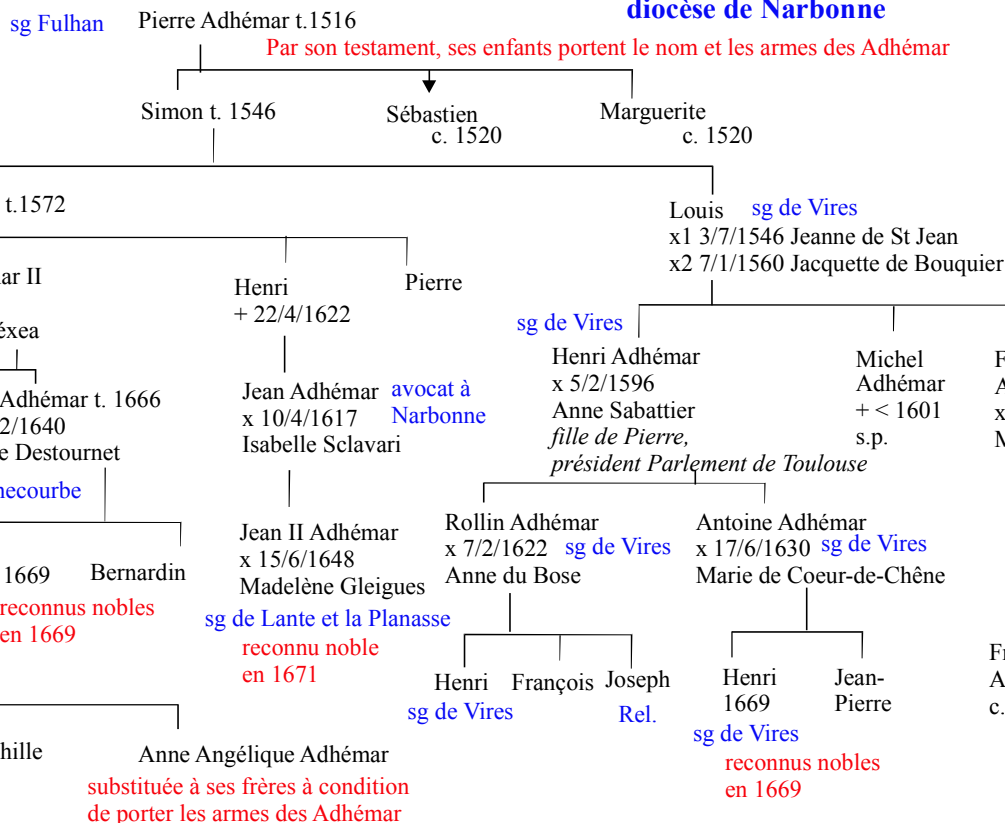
sg Fulhan

Pierre Adhémar t.1516

diocèse de Narbonne

Par son testament, ses enfants portent le nom et les armes des Adhémar

Simon t. 1546

Sébastien c. 1520

Marguerite c. 1520

t.1572

Louis sg de Vires
x1 3/7/1546 Jeanne de St Jean
x2 7/1/1560 Jacquette de Bouquier

ar II

éxea

Henri
+ 22/4/1622

Pierre

sg de Vires

Henri Adhémar
x 5/2/1596
Anne Sabattier
*fille de Pierre, président Parlement de Toulouse*

Michel Adhémar
+ < 1601
s.p.

F
A
x
M

Adhémar t. 1666
2/1640
e Destournet

necourbe

Jean Adhémar
x 10/4/1617
Isabelle Sclavari

avocat à Narbonne

Jean II Adhémar
x 15/6/1648
Madelène Gleigues

sg de Lante et la Planasse

reconnu noble en 1671

1669

Bernardin

reconnus nobles en 1669

Rollin Adhémar
x 7/2/1622 sg de Vires
Anne du Bose

Antoine Adhémar
x 17/6/1630 sg de Vires
Marie de Coeur-de-Chêne

Henri
sg de Vires

François

Joseph
Rel.

Henri
1669

Jean-Pierre

sg de Vires

reconnus nobles en 1669

Fr
A
c.

hille

Anne Angélique Adhémar

substituée à ses frères à condition de porter les armes des Adhémar